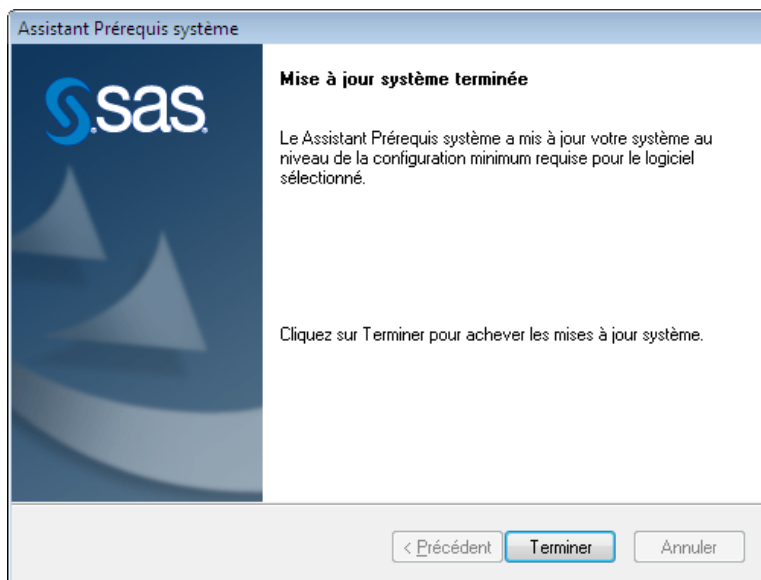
Assistant Prérequis système

sas

Mise à jour système terminée

Le Assistant Prérequis système a mis à jour votre système au niveau de la configuration minimum requise pour le logiciel sélectionné.

Cliquez sur Terminer pour achever les mises à jour système.

< Précédent
Terminer
Annuler